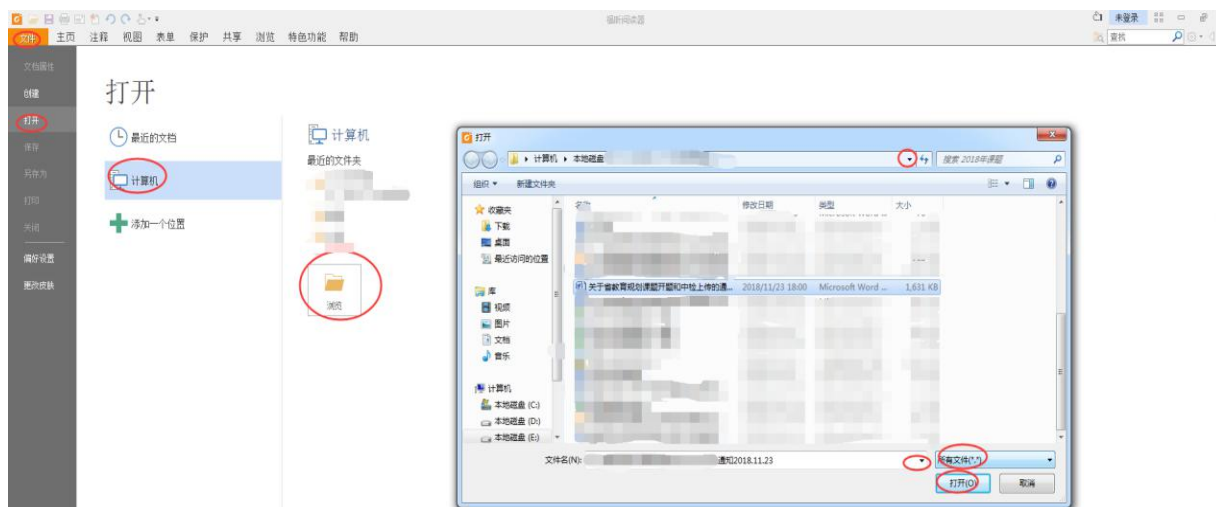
福昕阅读器
未登录
文件 主页 注释 视图 表单 保护 共享 浏览 特色功能 帮助
查找

文档属性
创建
打开
保存
另存为
打印
关闭
偏好设置
更改皮肤

打开

最近的文档
计算机
添加一个位置

计算机
最近的文件夹
浏览

打开
▸ 计算机 ▸ 本地磁盘 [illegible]
搜索 2018年课题
组织 ▾ 新建文件夹
收藏夹
下载
桌面
最近访问的位置
库
视频
图片
文档
音乐
计算机
本地磁盘 (C:)
本地磁盘 (D:)
本地磁盘 (E:)

名称 修改日期 类型 大小
关于省教育规划课题开题和中检上传的通... 2018/11/23 18:00 Microsoft Word ... 1,631 KB

文件名(N): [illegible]通知2018.11.23
所有文件(*.*)
打开(O)
取消